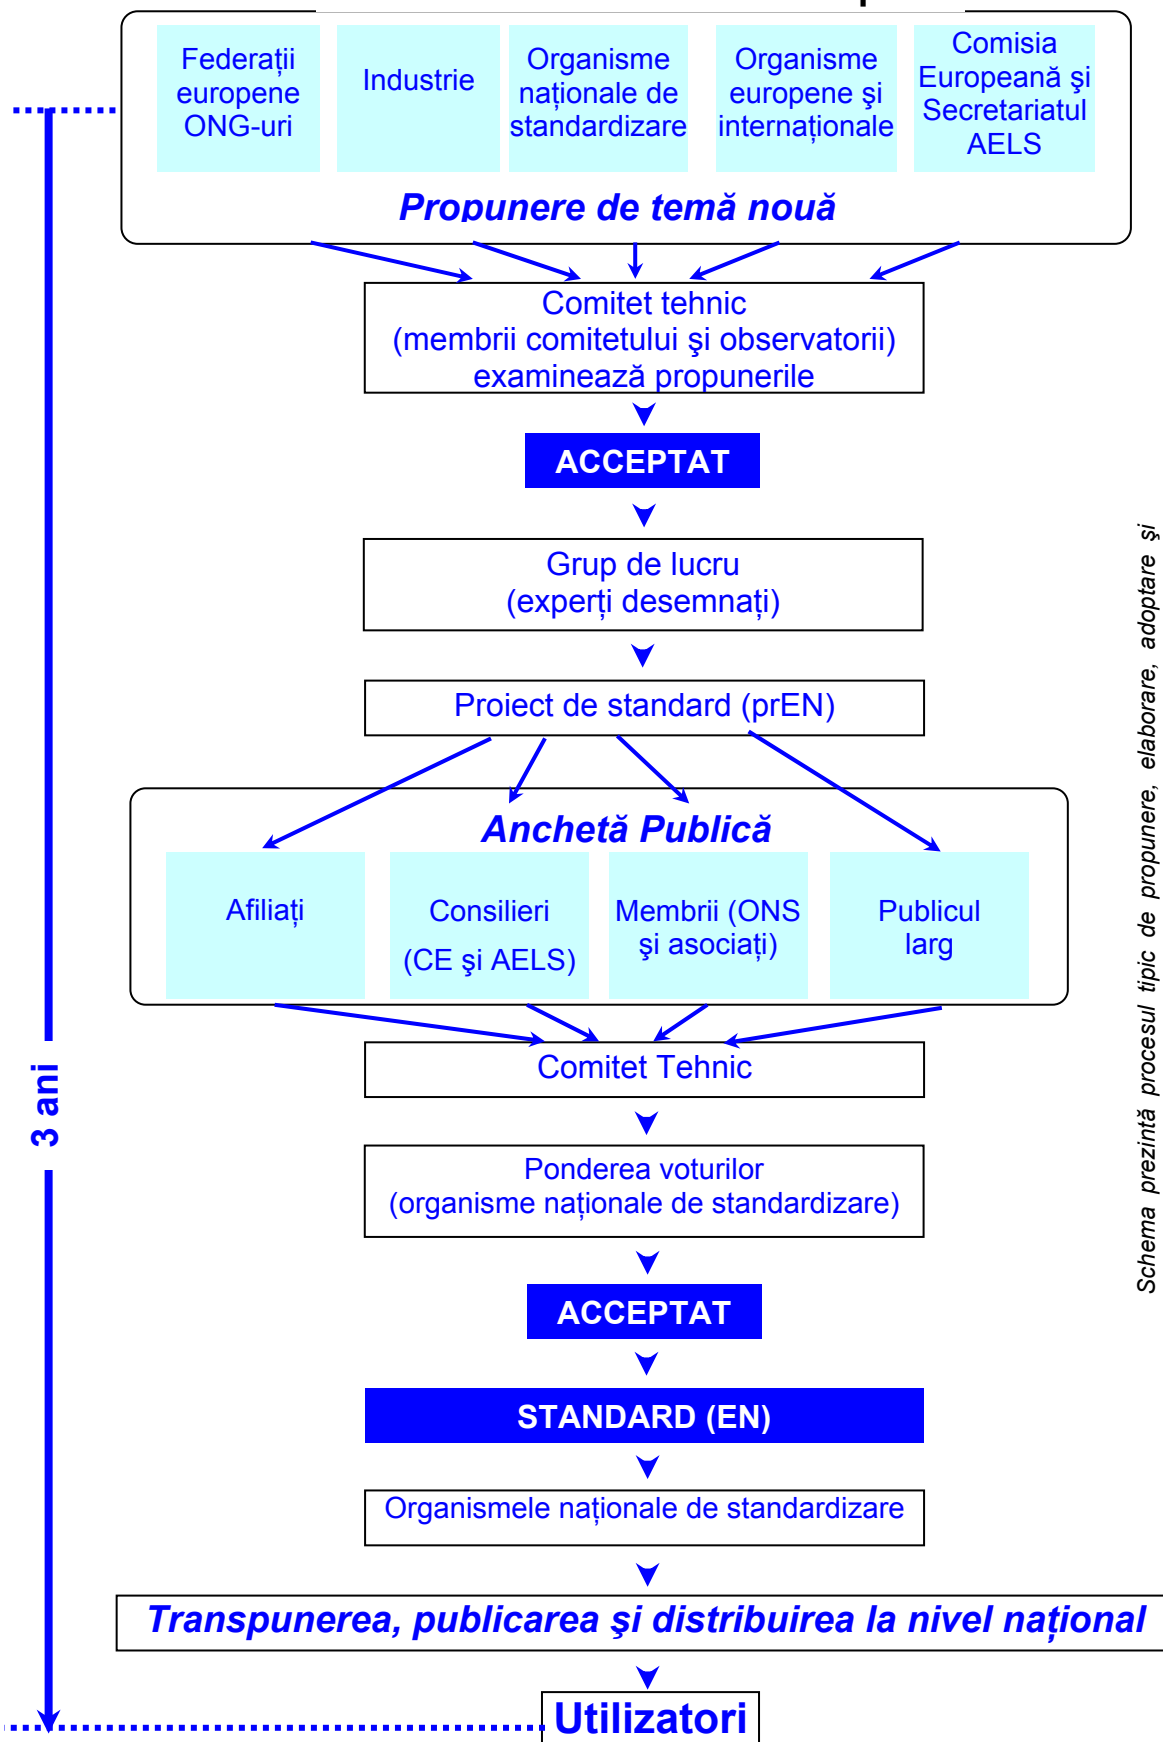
Federații europene ONG-uri

Industrie

Organisme naționale de standardizare

Organisme europene şi internaționale

Comisia Europeană şi Secretariatul AELS

Propunere de temă nouă

Comitet tehnic
(membrii comitetului şi observatorii) examinează propunerile

ACCEPTAT

Grup de lucru
(experți desemnați)

Proiect de standard (prEN)

Anchetă Publică

Afiliați

Consilieri
(CE şi AELS)

Membrii (ONS şi asociați)

Publicul larg

Comitet Tehnic

Ponderea voturilor
(organisme naționale de standardizare)

ACCEPTAT

STANDARD (EN)

Organismele naționale de standardizare

Transpunerea, publicarea şi distribuirea la nivel național

Utilizatori

3 ani

Schema prezintă procesul tipic de propunere, elaborare, adoptare şi